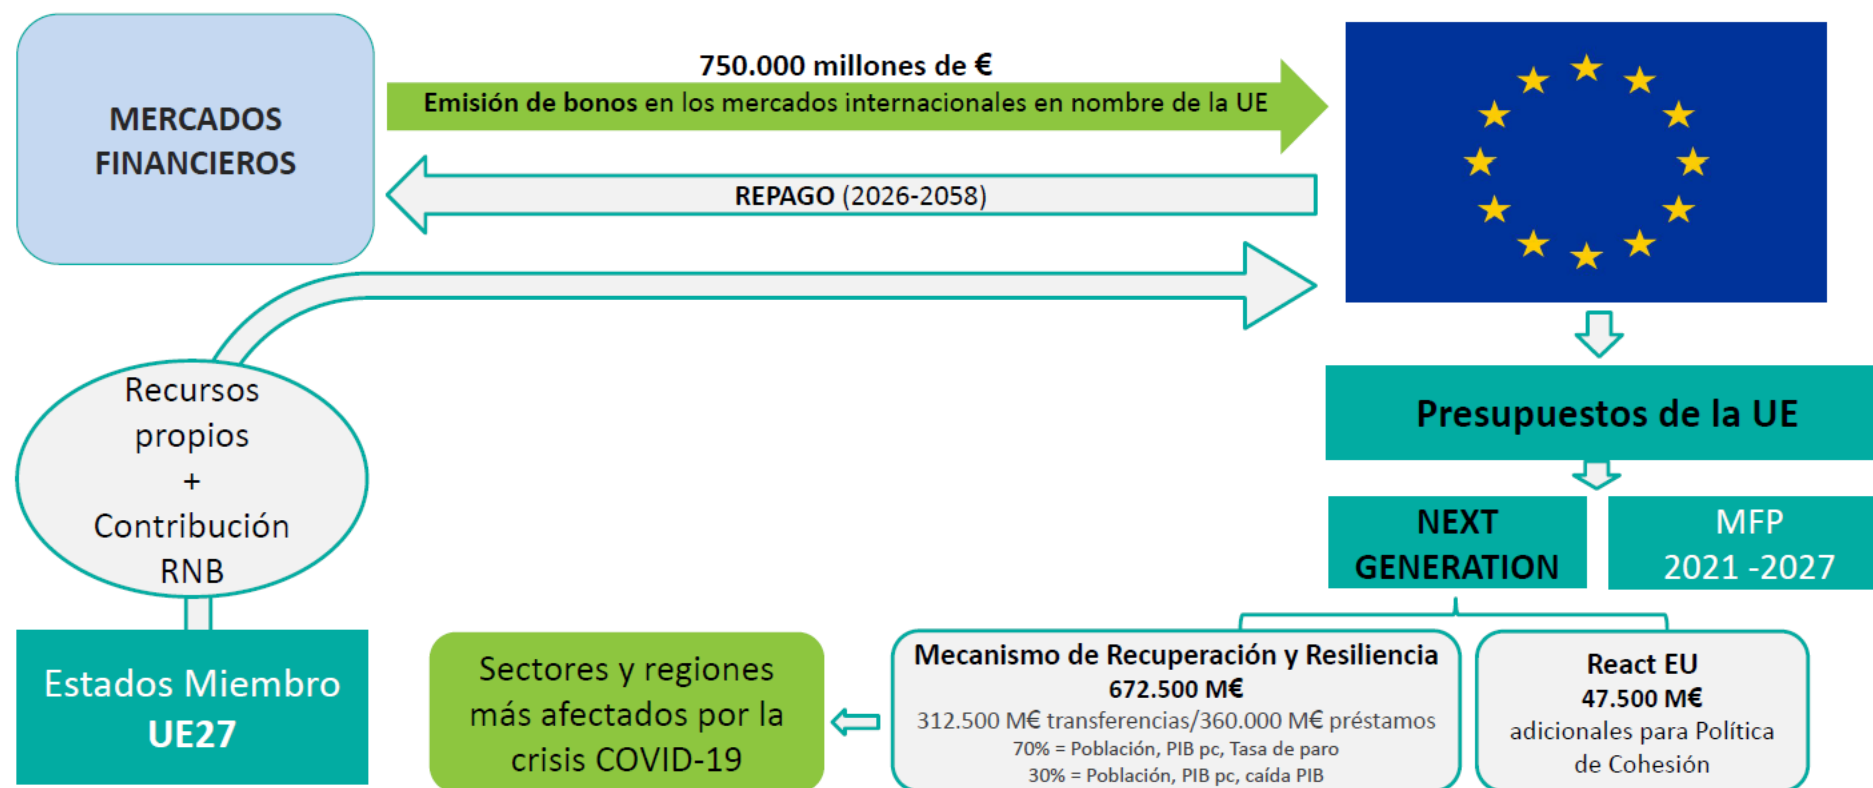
MERCADOS FINANCIEROS

750.000 millones de €

Emisión de bonos en los mercados internacionales en nombre de la UE

REPAGO (2026-2058)

Recursos propios + Contribución RNB

Estados Miembro UE27

Presupuestos de la UE

NEXT GENERATION

MFP 2021 -2027

Sectores y regiones más afectados por la crisis COVID-19

Mecanismo de Recuperación y Resiliencia
672.500 M€
312.500 M€ transferencias/360.000 M€ préstamos
70% = Población, PIB pc, Tasa de paro
30% = Población, PIB pc, caída PIB

React EU
47.500 M€
adicionales para Política de Cohesión